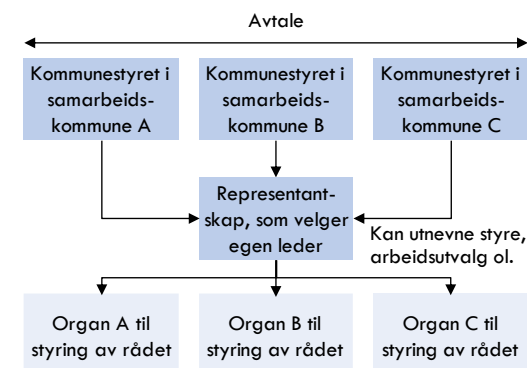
Avtale

Kommunestyret i samarbeidskommune A

Kommunestyret i samarbeidskommune B

Kommunestyret i samarbeidskommune C

Representantskap, som velger egen leder

Kan utnevne styre, arbeidsutvalg ol.

Organ A til styring av rådet

Organ B til styring av rådet

Organ C til styring av rådet